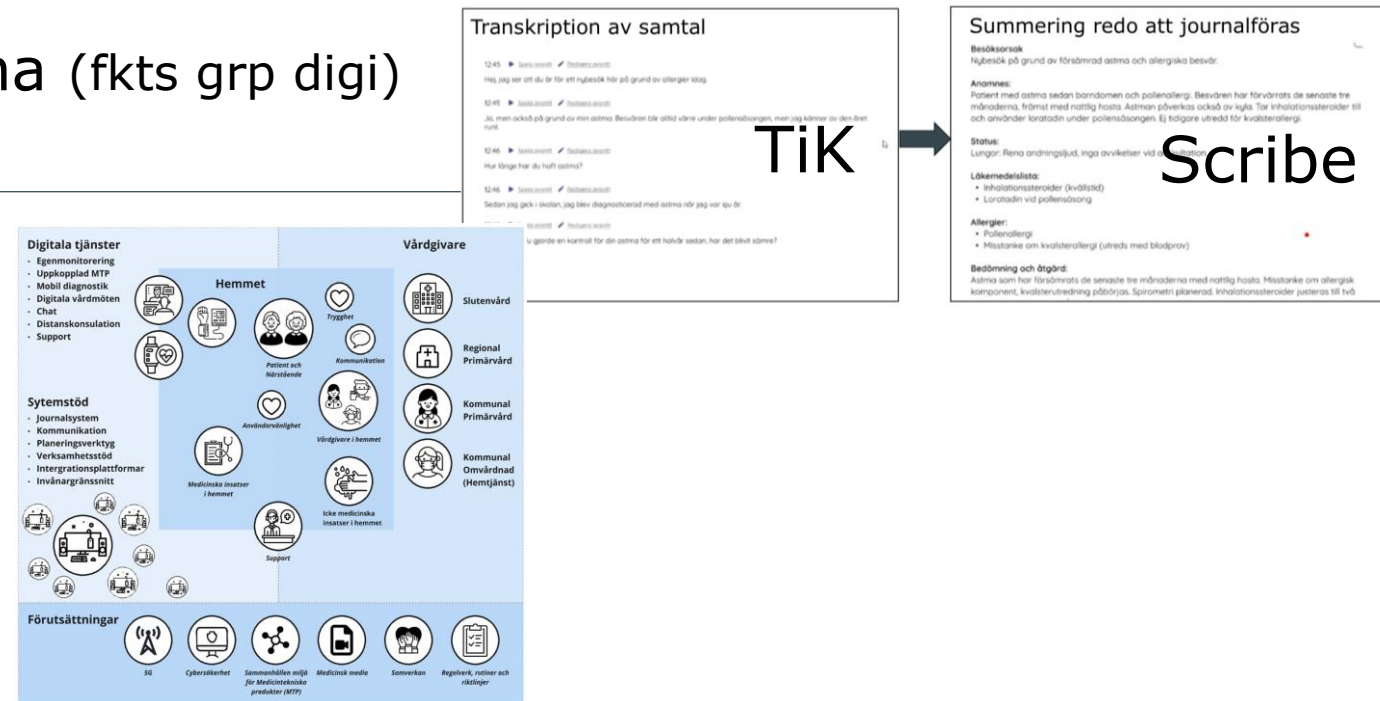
na (fkts grp digi)

Transkription av samtal

12:45 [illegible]
Hej, jag ser att du är för ett nybesök hör på grund av allergier idag.

12:45 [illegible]
Ja, men också på grund av min astma. Besvären blir alltid värre under pollensäsongen, men jag känner av den året runt.

12:46 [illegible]
Hur länge har du haft astma?

12:46 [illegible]
Sedan jag gick i skolan, jag blev diagnosticerad med astma när jag var sju år.

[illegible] u gjorde en kontroll för din astma för ett halvår sedan, har det blivit sämre?

TiK

Summering redo att journalföras

Besöksorsak
Nybesök på grund av försämrad astma och allergiska besvär.

Anamnes:
Patient med astma sedan barndomen och pollenallergi. Besvären har förvärrats de senaste tre månaderna, främst med nattlig hosta. Astman påverkas också av kyla. Tar inhalationssteroider till och använder loratadin under pollensäsongen. Ej tidigare utredd för kvalsterallergi.

Status:
Lungor: Rena andningsljud, inga avvikelser vid a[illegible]

Läkemedelslista:
• Inhalationssteroider (kvällstid)
• Loratadin vid pollensäsong

Allergier:
• Pollenallergi
• Misstanke om kvalsterallergi (utreds med blodprov)

Bedömning och åtgärd:
Astma som har försämrats de senaste tre månaderna med nattlig hosta. Misstanke om allergisk komponent, kvalsterutredning påbörjas. Spirometri planerad. Inhalationssteroider justeras till två

Scribe

Digitala tjänster
- Egenmonitorering
- Uppkopplad MTP
- Mobil diagnostik
- Digitala vårdmöten
- Chat
- Distanskonsulation
- Support

Hemmet
Trygghet
Patient och Närstående
Kommunikation
Användarvänlighet
Vårdgivare i hemmet
Medicinska insatser i hemmet
Icke medicinska insatser i hemmet
Support

Vårdgivare
Slutenvård
Regional Primärvård
Kommunal Primärvård
Kommunal Omvårdnad (Hemtjänst)

Sytemstöd
- Journalsystem
- Kommunikation
- Planeringsverktyg
- Verksamhetsstöd
- Intergrationsplattformar
- Invånargränssnitt

Förutsättningar
5G
Cybersäkerhet
Sammanhållen miljö för Medicintekniska produkter (MTP)
Medicinsk media
Samverkan
Regelverk, rutiner och riktlinjer